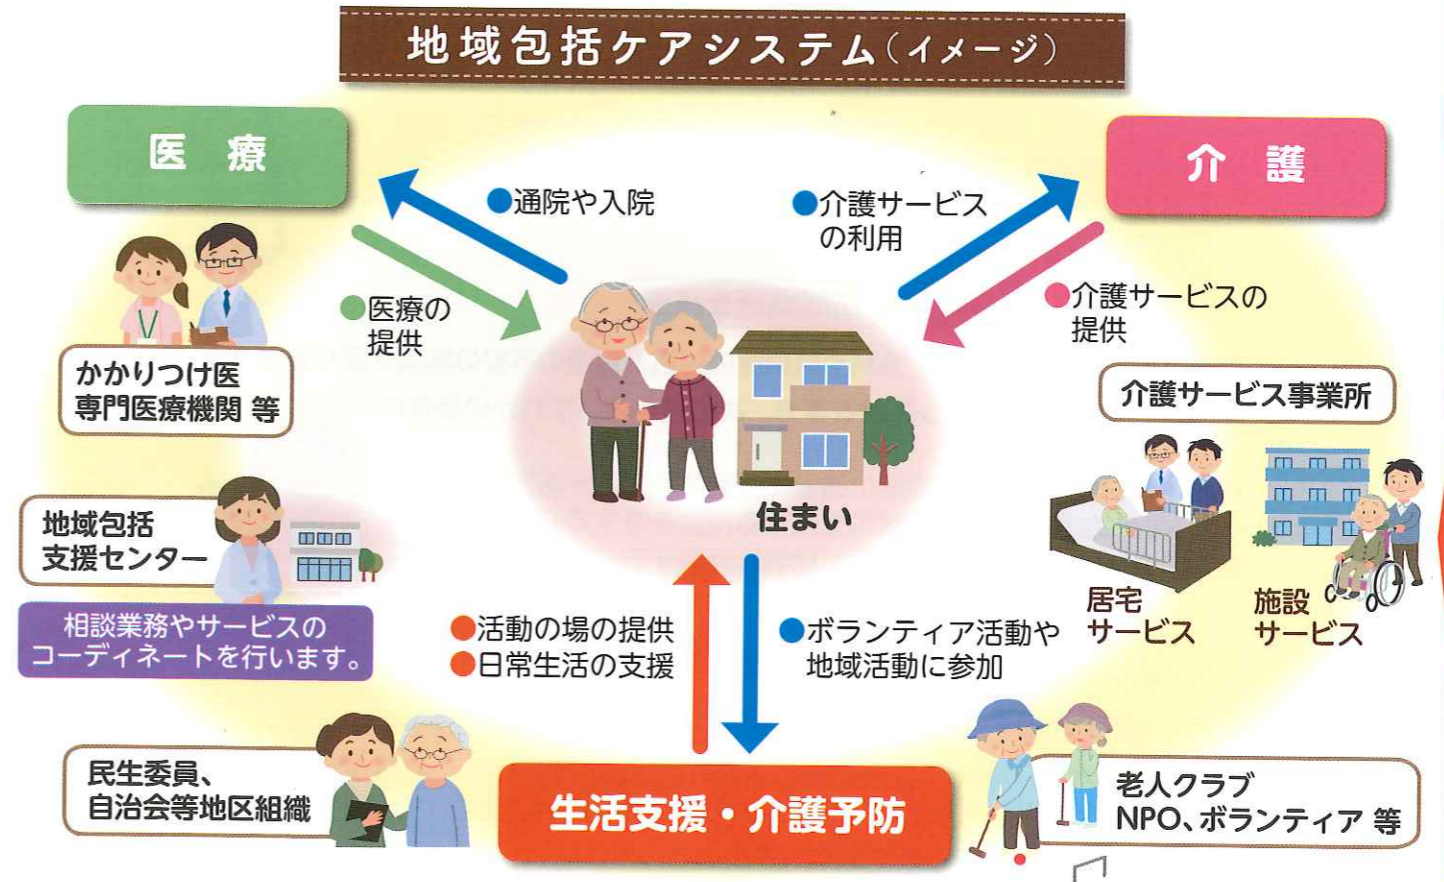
地域包括ケアシステム（イメージ）

医療

かかりつけ医
専門医療機関 等

地域包括
支援センター

相談業務やサービスの
コーディネートを行います。

民生委員、
自治会等地区組織

●通院や入院

●医療の
提供

●介護サービス
の利用

介護

●介護サービスの
提供

介護サービス事業所

住まい

居宅
サービス

施設
サービス

●活動の場の提供
●日常生活の支援

●ボランティア活動や
地域活動に参加

生活支援・介護予防

老人クラブ
NPO、ボランティア 等